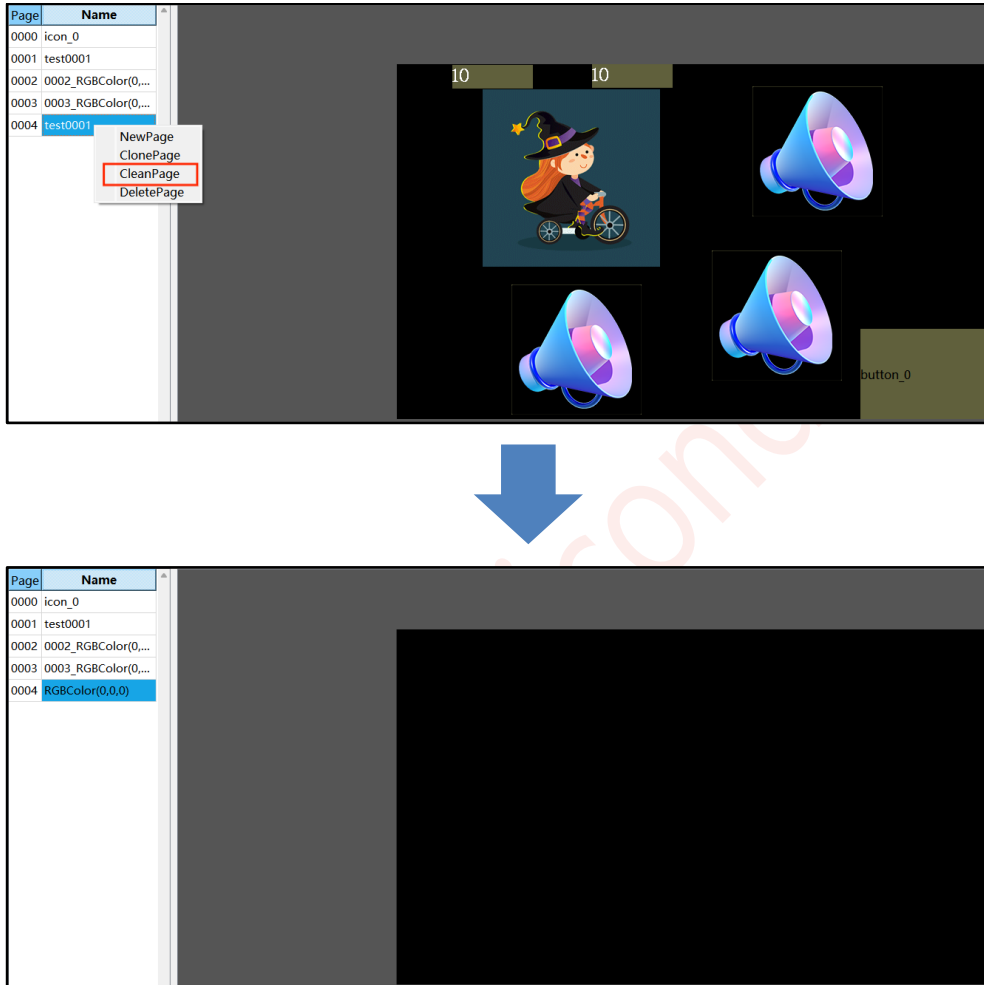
| Page | Name |
|---|---|
| 0000 | icon_0 |
| 0001 | test0001 |
| 0002 | 0002_RGBColor(0,... |
| 0003 | 0003_RGBColor(0,... |
| 0004 | test0001 |

NewPage
ClonePage
CleanPage
DeletePage

10
10

button_0

| Page | Name |
|---|---|
| 0000 | icon_0 |
| 0001 | test0001 |
| 0002 | 0002_RGBColor(0,... |
| 0003 | 0003_RGBColor(0,... |
| 0004 | RGBColor(0,0,0) |